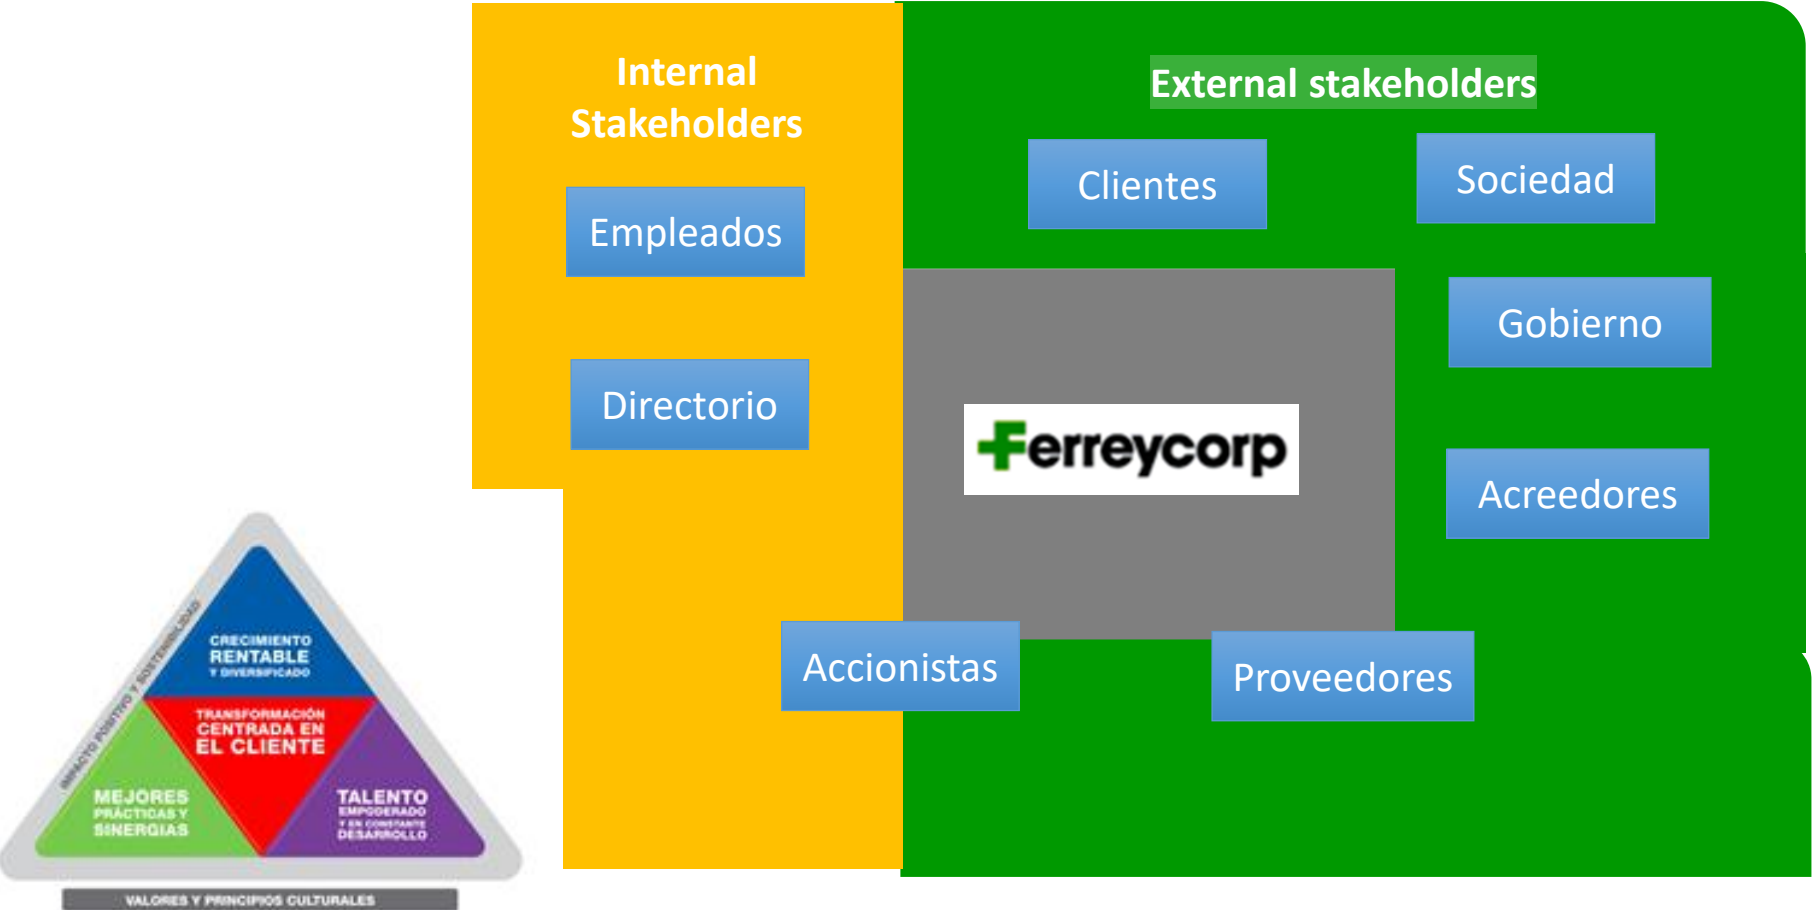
Internal Stakeholders

Empleados

Directorio

External stakeholders

Clientes

Sociedad

Gobierno

Ferreycorp

Acreedores

Accionistas

Proveedores

IMPACTO POSITIVO Y SOSTENIBILIDAD

CRECIMIENTO RENTABLE Y DIVERSIFICADO

TRANSFORMACIÓN CENTRADA EN EL CLIENTE

MEJORES PRÁCTICAS Y SINERGIAS

TALENTO EMPODERADO Y EN CONSTANTE DESARROLLO

VALORES Y PRINCIPIOS CULTURALES